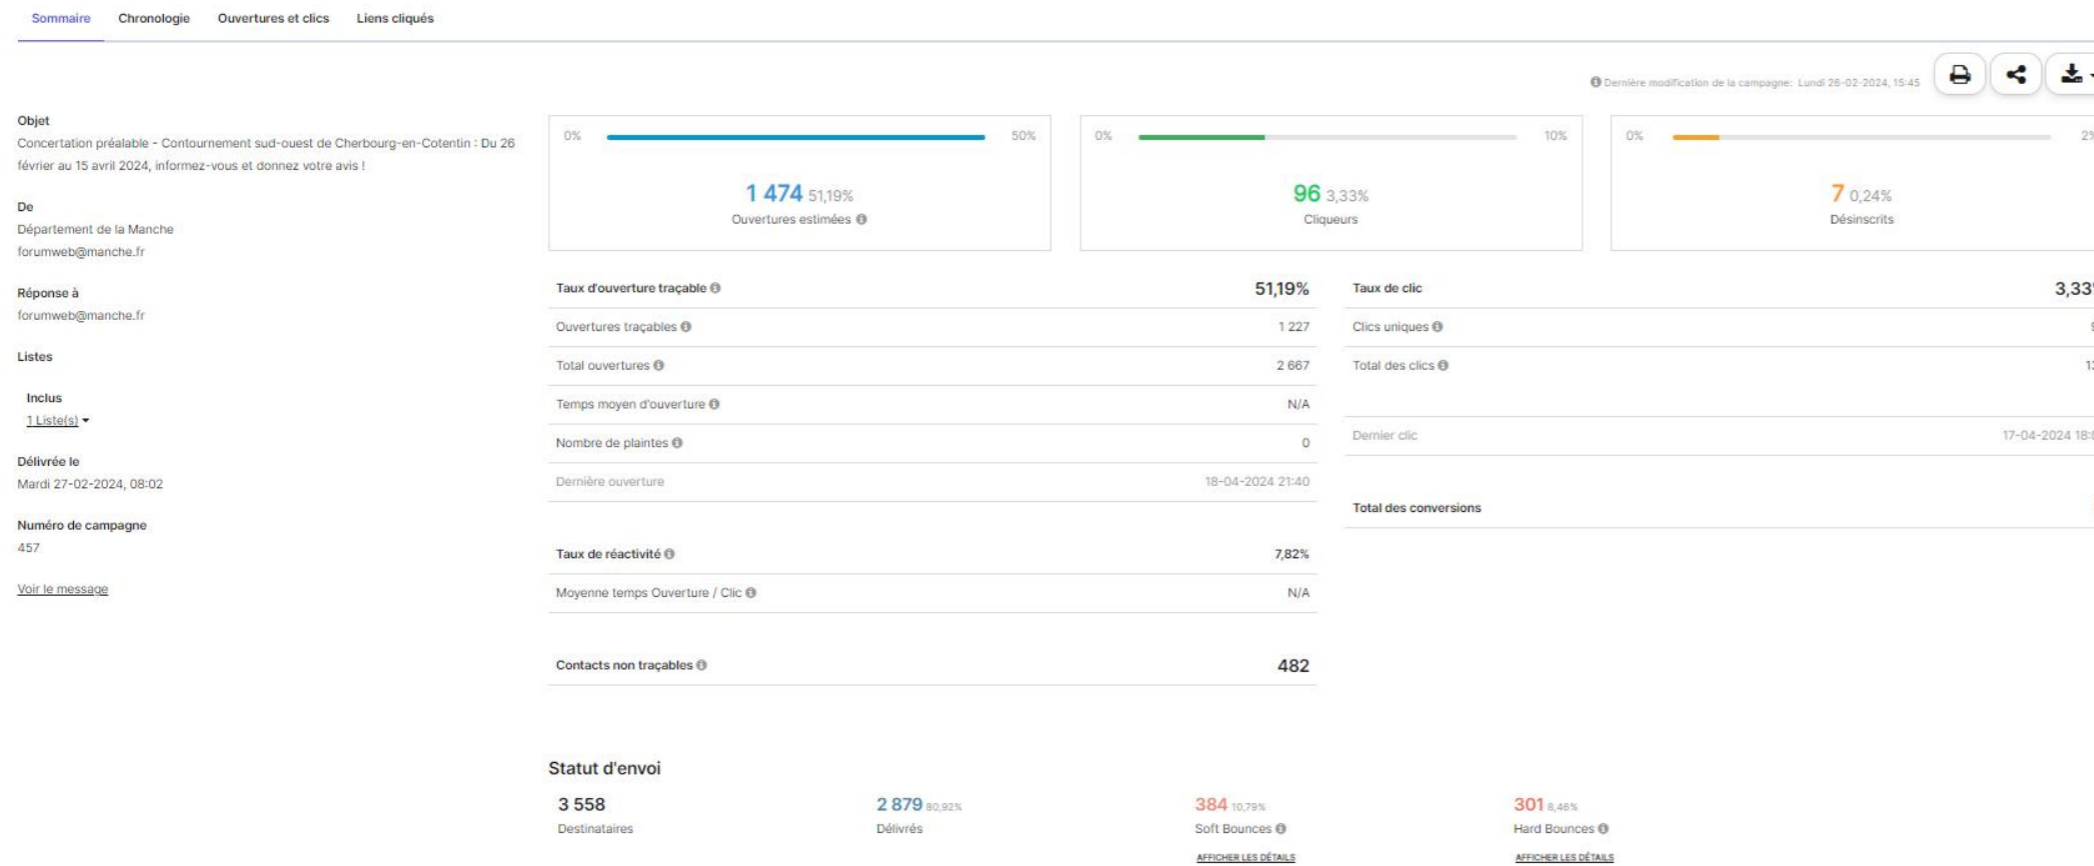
Sommaire Chronologie Ouvertures et clics Liens cliqués

Dernière modification de la campagne: Lundi 26-02-2024, 15:45

Objet
Concertation préalable - Contournement sud-ouest de Cherbourg-en-Cotentin : Du 26 février au 15 avril 2024, informez-vous et donnez votre avis !

De
Département de la Manche
forumweb@manche.fr

Réponse à
forumweb@manche.fr

Listes

Inclus
1 Liste(s)

Délivrée le
Mardi 27-02-2024, 08:02

Numéro de campagne
457

Voir le message

0% 50%
1 474 51,19%
Ouvertures estimées

0% 10%
96 3,33%
Cliqueurs

0% 2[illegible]
7 0,24%
Désinscrits

| Taux d'ouverture traçable | 51,19% |
|---|---|
| Ouvertures traçables | 1 227 |
| Total ouvertures | 2 667 |
| Temps moyen d'ouverture | N/A |
| Nombre de plaintes | 0 |
| Dernière ouverture | 18-04-2024 21:40 |

| Taux de réactivité | 7,82% |
|---|---|
| Moyenne temps Ouverture / Clic | N/A |

| Contacts non traçables | 482 |
|---|---|

| Taux de clic | 3,33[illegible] |
|---|---|
| Clics uniques | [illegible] |
| Total des clics | 1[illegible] |
| Dernier clic | 17-04-2024 18:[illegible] |
| Total des conversions | |

Statut d'envoi
3 558
Destinataires
2 879 80,92%
Délivrés
384 10,79%
Soft Bounces
AFFICHER LES DÉTAILS
301 8,46%
Hard Bounces
AFFICHER LES DÉTAILS